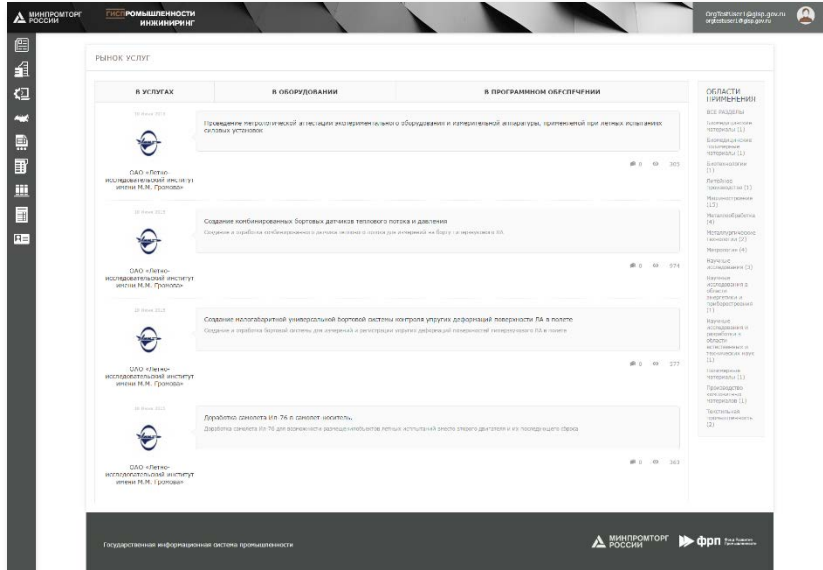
МИНПРОМТОРГ РОССИИ

ГИСП ПРОМЫШЛЕННОСТИ ИНЖИНИРИНГ

OrgTestUser1@gisp.gov.ru
orgtestuser1@gisp.gov.ru

РЫНОК УСЛУГ

В УСЛУГАХ | В ОБОРУДОВАНИИ | В ПРОГРАММНОМ ОБЕСПЕЧЕНИИ

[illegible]

Проведение метрологической аттестации экспериментального оборудования и измерительной аппаратуры, применяемой при летных испытаниях силовых установок

ОАО «Летно-исследовательский институт имени М.М. Громова»

0 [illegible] 383

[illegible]

Создание комбинированных бортовых датчиков теплового потока и давления

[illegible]

ОАО «Летно-исследовательский институт имени М.М. Громова»

0 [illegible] 374

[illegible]

Создание малогабаритной универсальной бортовой системы контроля упругих деформаций поверхности ЛА в полете

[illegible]

ОАО «Летно-исследовательский институт имени М.М. Громова»

0 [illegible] 377

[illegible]

Доработка самолета Ил-76 в самолет-носитель.

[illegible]

ОАО «Летно-исследовательский институт имени М.М. Громова»

0 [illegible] 383

ОБЛАСТИ ПРИМЕНЕНИЯ

ВСЕ РАЗДЕЛЫ
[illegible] (1)
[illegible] (1)
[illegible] (1)
Литейное производство (1)
Машиностроение (13)
Металлообработка (4)
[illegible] (2)
Метрология (4)
Научные исследования (3)
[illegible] (1)
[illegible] (1)
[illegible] (1)
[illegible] (1)
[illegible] (2)

Государственная информационная система промышленности

МИНПРОМТОРГ РОССИИ

фрп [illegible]